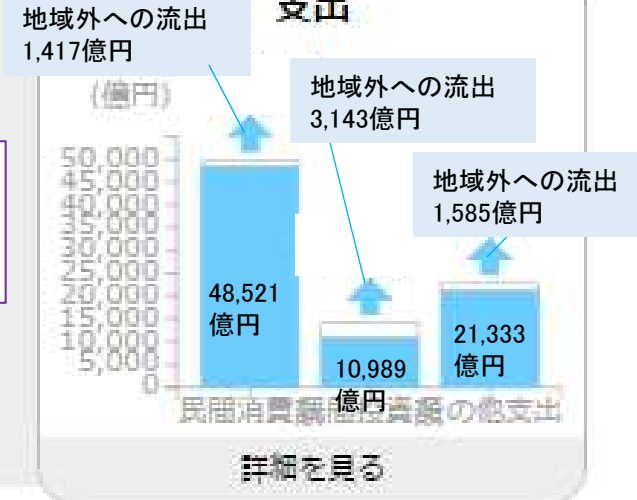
支出

地域外への流出
1,417億円

(億円)

地域外への流出
3,143億円

地域外への流出
1,585億円

50,000
45,000
40,000
35,000
30,000
25,000
20,000
15,000
10,000
5,000
0

48,521
億円

10,989
億円

21,333
億円

民間消費額 民間投資額 その他支出

詳細を見る